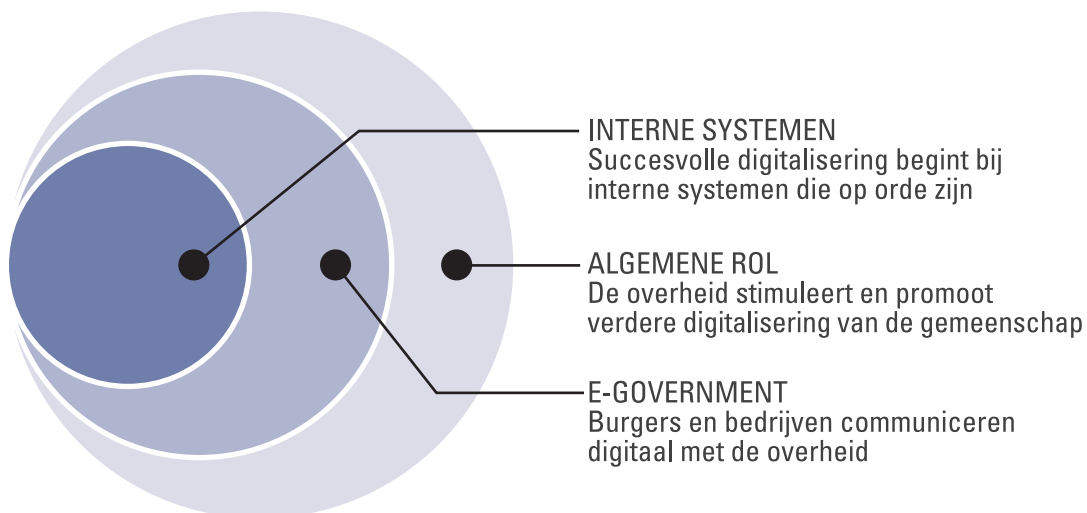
INTERNE SYSTEMEN
Succesvolle digitalisering begint bij interne systemen die op orde zijn

ALGEMENE ROL
De overheid stimuleert en promoot verdere digitalisering van de gemeenschap

E-GOVERNMENT
Burgers en bedrijven communiceren digitaal met de overheid